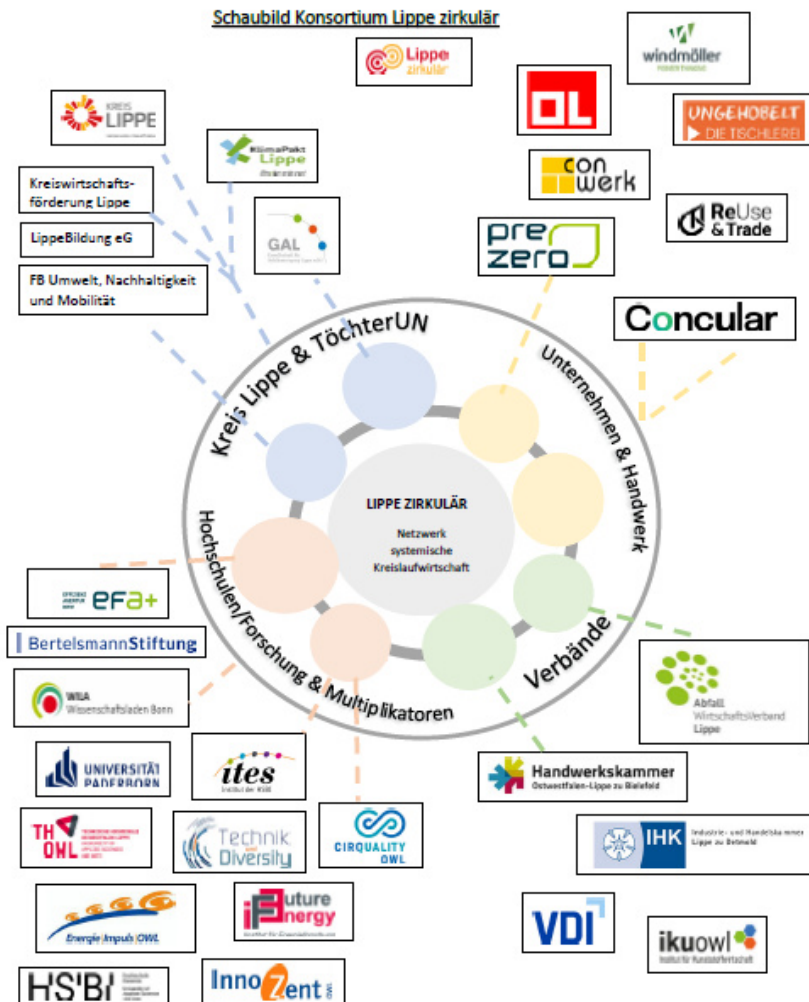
Schaubild Konsortium Lippe zirkulär

Lippe zirkulär

windmöller

OL

UNGEHOBELT
DIE TISCHLEREI

con werk

ReUse & Trade

KREIS LIPPE

KlimaPakt Lippe

Kreiswirtschaftsförderung Lippe

LippeBildung eG

GAL

FB Umwelt, Nachhaltigkeit und Mobilität

pre zero

Concular

Kreis Lippe & TöchterUN

Unternehmen & Handwerk

LIPPE ZIRKULÄR

Netzwerk systemische Kreislaufwirtschaft

Hochschulen/Forschung & Multiplikatoren

Verbände

efa+

BertelsmannStiftung

WILA Wissenschaftsladen Bonn

Abfall WirtschaftsVerband Lippe

UNIVERSITÄT PADERBORN

ites

Handwerkskammer Ostwestfalen-Lippe zu Bielefeld

TH OWL

Technik Diversity

CIRQUALITY OWL

IHK Industrie- und Handelskammer Lippe zu Detmold

Energie Impuls OWL

Future Energy

VDI

ikuowl

HS BI

InnoZent OWL